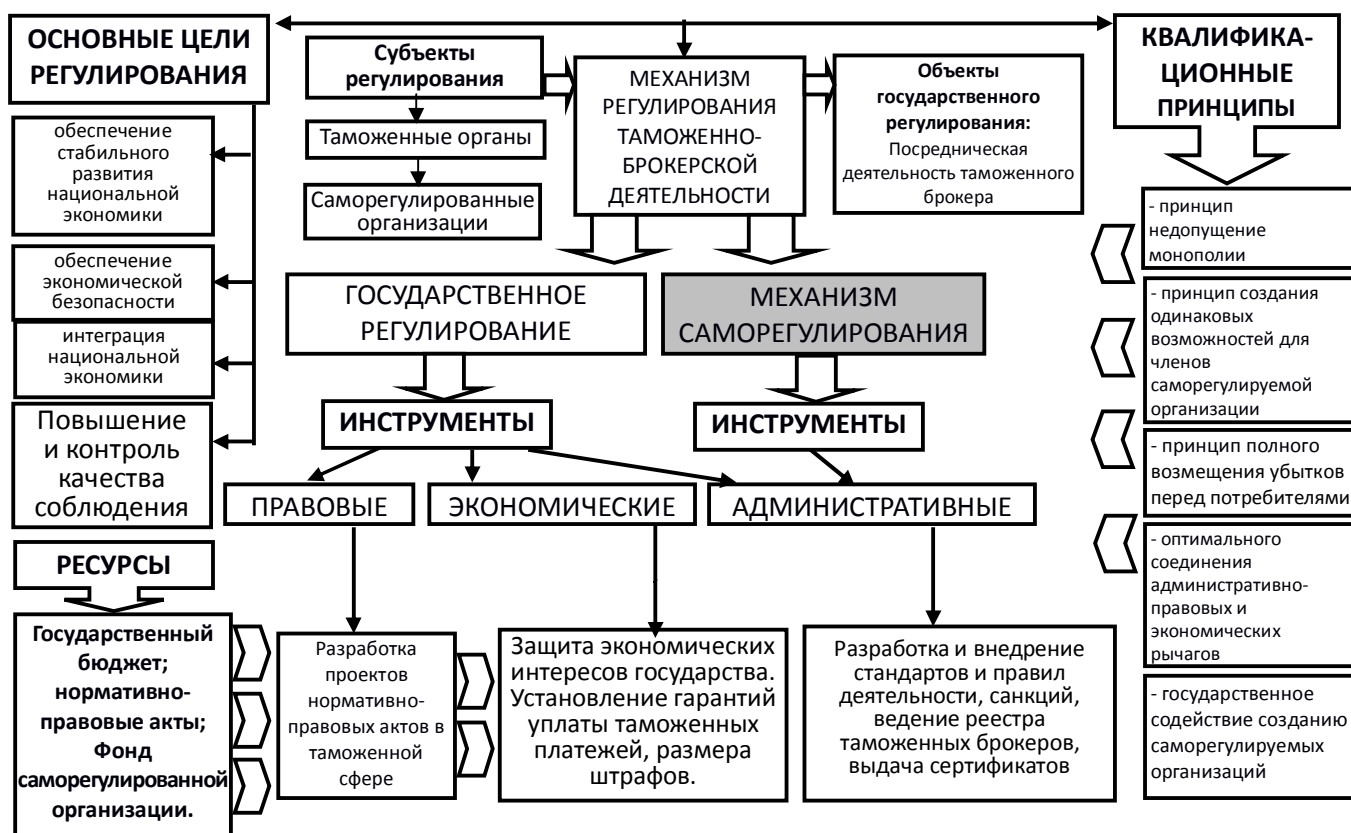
ОСНОВНЫЕ ЦЕЛИ РЕГУЛИРОВАНИЯ

обеспечение стабильного развития национальной экономики

обеспечение экономической безопасности

интеграция национальной экономики

Повышение и контроль качества соблюдения

Субъекты регулирования

Таможенные органы

Саморегулированные организации

МЕХАНИЗМ РЕГУЛИРОВАНИЯ ТАМОЖЕННО-БРОКЕРСКОЙ ДЕЯТЕЛЬНОСТИ

Объекты государственного регулирования:
Посредническая деятельность таможенного брокера

КВАЛИФИКАЦИОННЫЕ ПРИНЦИПЫ

- принцип недопущение монополии

- принцип создания одинаковых возможностей для членов саморегулируемой организации

- принцип полного возмещения убытков перед потребителями

- оптимального соединения административно-правовых и экономических рычагов

- государственное содействие созданию саморегулируемых организаций

ГОСУДАРСТВЕННОЕ РЕГУЛИРОВАНИЕ

МЕХАНИЗМ САМОРЕГУЛИРОВАНИЯ

ИНСТРУМЕНТЫ

ИНСТРУМЕНТЫ

ПРАВОВЫЕ

ЭКОНОМИЧЕСКИЕ

АДМИНИСТРАТИВНЫЕ

РЕСУРСЫ

Государственный бюджет; нормативно-правовые акты; Фонд саморегулированной организации.

Разработка проектов нормативно-правовых актов в таможенной сфере

Защита экономических интересов государства. Установление гарантий уплаты таможенных платежей, размера штрафов.

Разработка и внедрение стандартов и правил деятельности, санкций, ведение реестра таможенных брокеров, выдача сертификатов